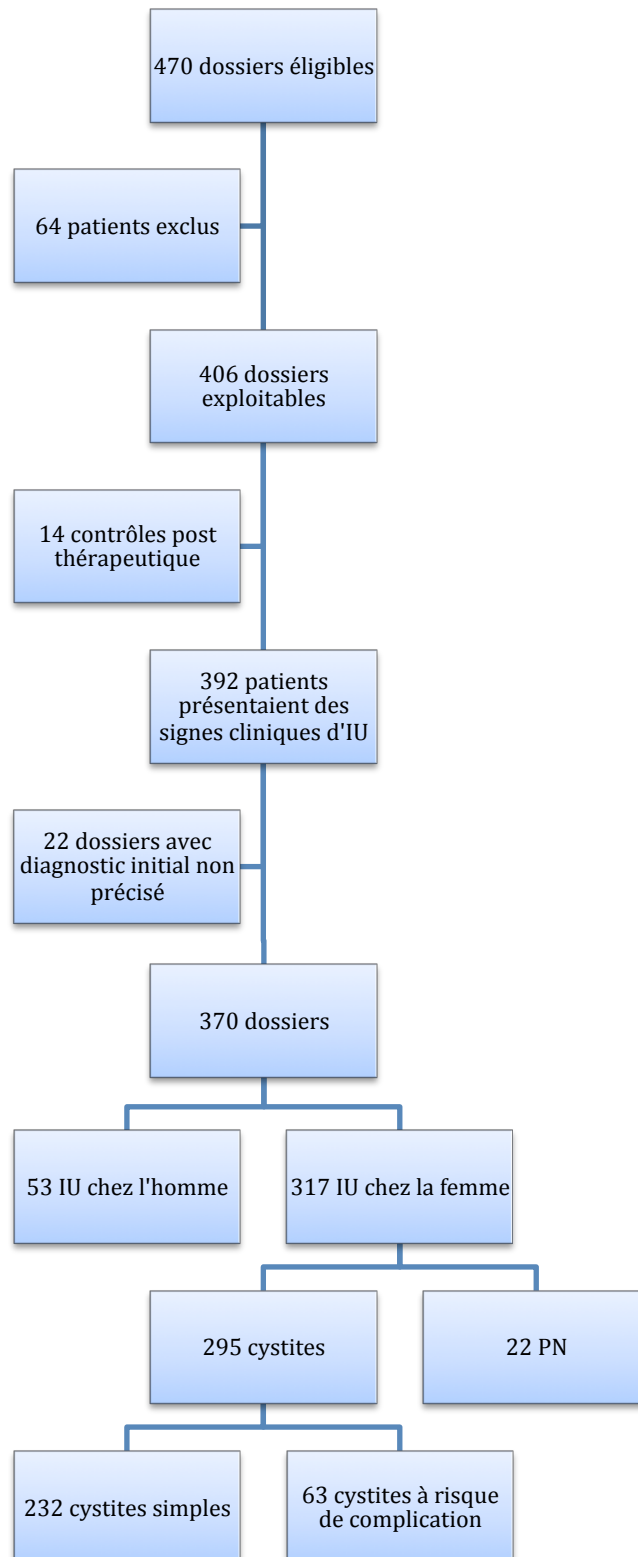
470 dossiers éligibles

64 patients exclus

406 dossiers exploitables

14 contrôles post thérapeutique

392 patients présentaient des signes cliniques d'IU

22 dossiers avec diagnostic initial non précisé

370 dossiers

53 IU chez l'homme

317 IU chez la femme

295 cystites

22 PN

232 cystites simples

63 cystites à risque de complication